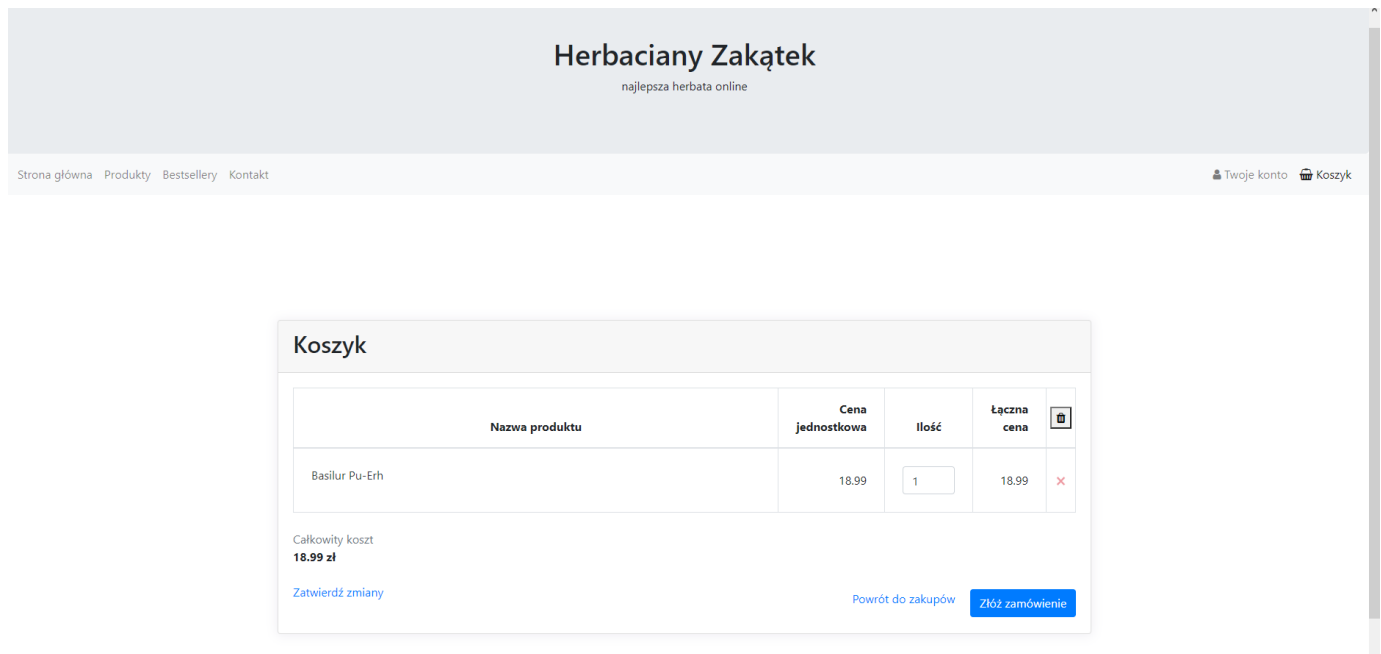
Herbaciany Zakątek
najlepsza herbata online

Strona główna Produkty Bestsellery Kontakt

Twoje konto Koszyk

Koszyk

| Nazwa produktu | Cena jednostkowa | Ilość | Łączna cena | |
|---|---|---|---|---|
| Basilur Pu-Erh | 18.99 | 1 | 18.99 | × |

Całkowity koszt
18.99 zł

Zatwierdź zmiany

Powrót do zakupów

Złóż zamówienie